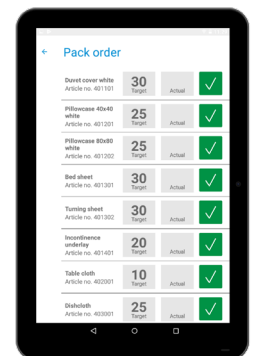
Pack order

Duvet cover white
Article no. 401101
30
Target
Actual

Pillowcase 40x40 white
Article no. 401201
25
Target
Actual

Pillowcase 80x80 white
Article no. 401202
25
Target
Actual

Bed sheet
Article no. 401301
30
Target
Actual

Turning sheet
Article no. 401302
30
Target
Actual

Incontinence underlay
Article no. 401401
20
Target
Actual

Table cloth
Article no. 402001
10
Target
Actual

Dishcloth
Article no. 403001
25
Target
Actual